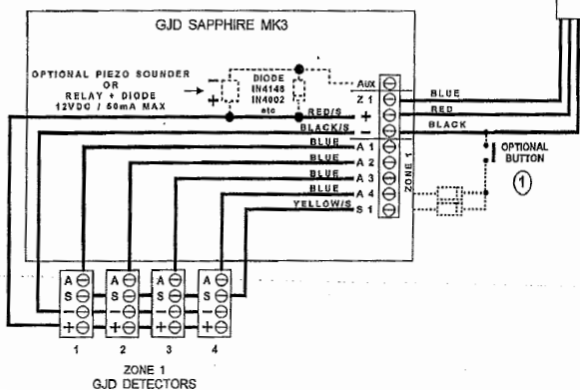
GJD SAPPHIRE MK3

OPTIONAL PIEZO SOUNDER OR RELAY + DIODE 12VDC / 50mA MAX

DIODE IN4148 IN4002 etc

Aux
Z 1
RED/S +
BLACK/S −
BLUE A 1
BLUE A 2
BLUE A 3
BLUE A 4
YELLOW/S S 1

ZONE 1

BLUE
RED
BLACK

OPTIONAL BUTTON

①

A ⊖
S ⊖
− ⊖
+ ⊖

A ⊖
S ⊖
− ⊖
+ ⊖

A ⊖
S ⊖
− ⊖
+ ⊖

A ⊖
S ⊖
− ⊖
+ ⊖

1 2 3 4

ZONE 1
GJD DETECTORS